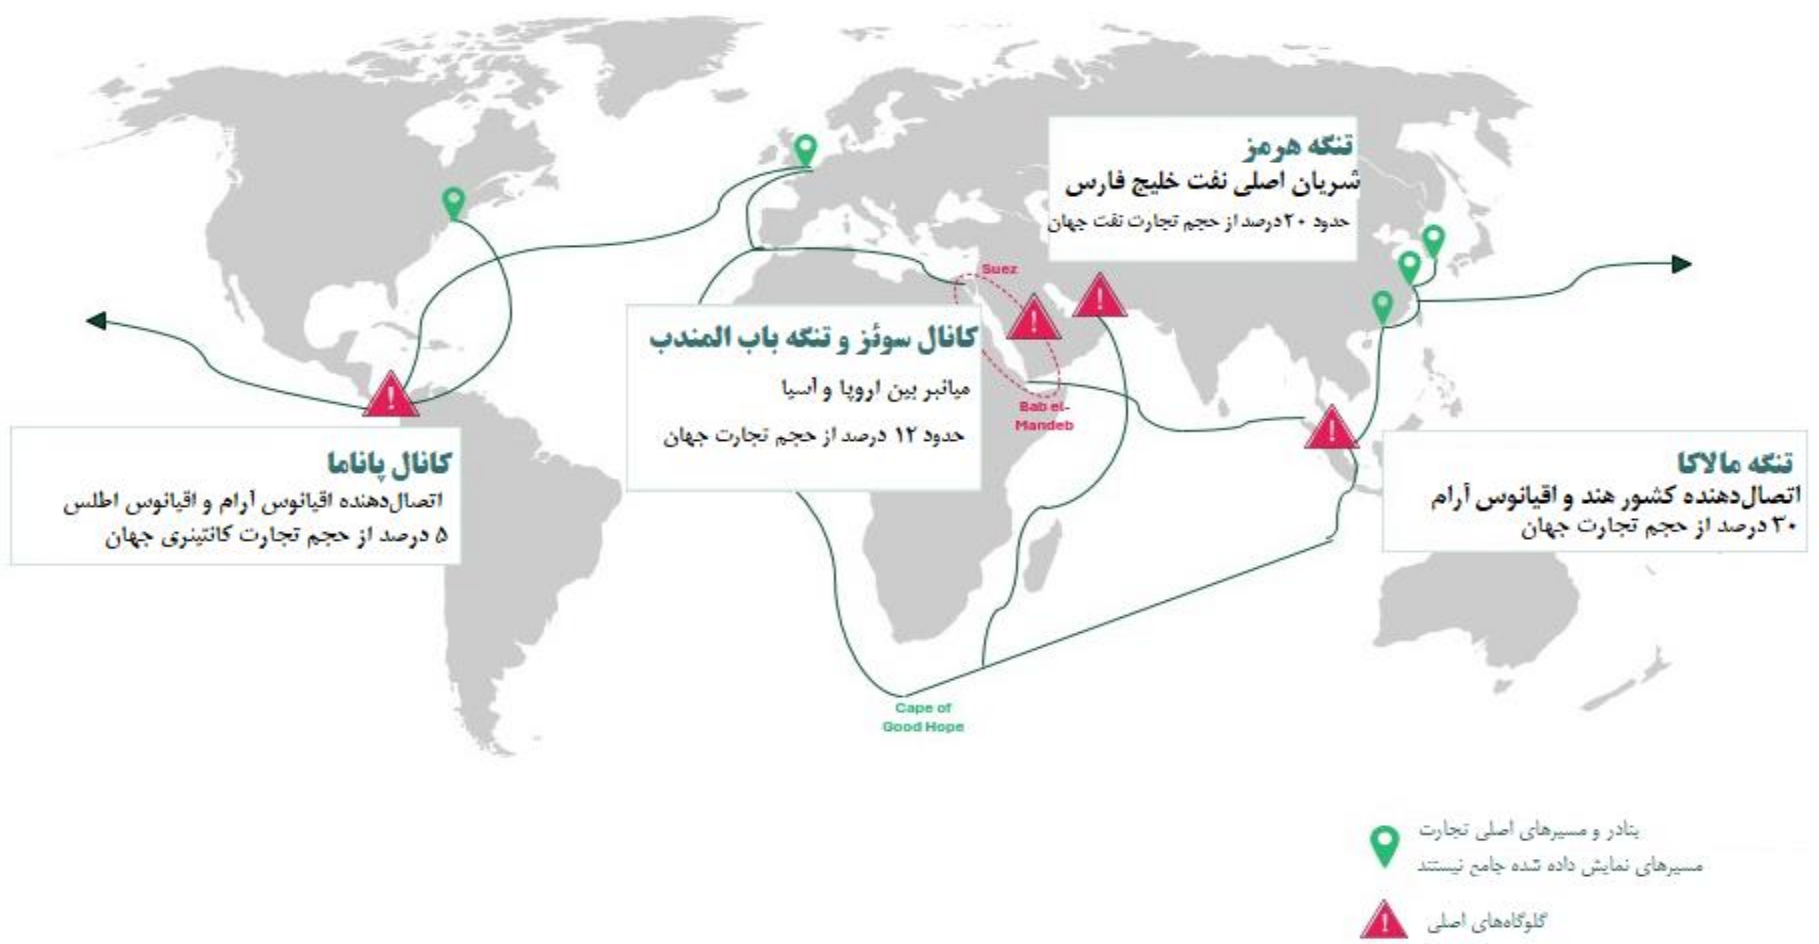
تنگه هرمز
شریان اصلی نفت خلیج فارس
حدود ۲۰ درصد از حجم تجارت نفت جهان

Suez

کانال سوئز و تنگه باب المندب
میانبر بین اروپا و آسیا
حدود ۱۲ درصد از حجم تجارت جهان

Bab el-Mandeb

کانال پاناما
اتصال‌دهنده اقیانوس آرام و اقیانوس اطلس
۵ درصد از حجم تجارت کانتینری جهان

تنگه مالاکا
اتصال‌دهنده کشور هند و اقیانوس آرام
۳۰ درصد از حجم تجارت جهان

Cape of Good Hope

بنادر و مسیرهای اصلی تجارت
مسیرهای نمایش داده شده جامع نیستند

گلوگاه‌های اصلی